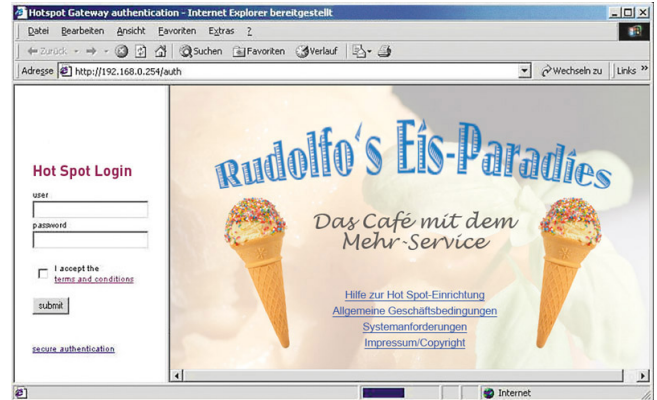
Hotspot Gateway authentication - Internet Explorer bereitgestellt

Datei Bearbeiten Ansicht Favoriten Extras ?

Zurück Suchen Favoriten Verlauf

Adresse http://192.168.0.254/auth

Wechseln zu Links »

Hot Spot Login

user

password

I accept the terms and conditions

submit

secure authentication

Rudolfo's Eis-Paradies

Das Café mit dem Mehr-Service

Hilfe zur Hot Spot-Einrichtung

Allgemeine Geschäftsbedingungen

Systemanforderungen

Impressum/Copyright

Internet